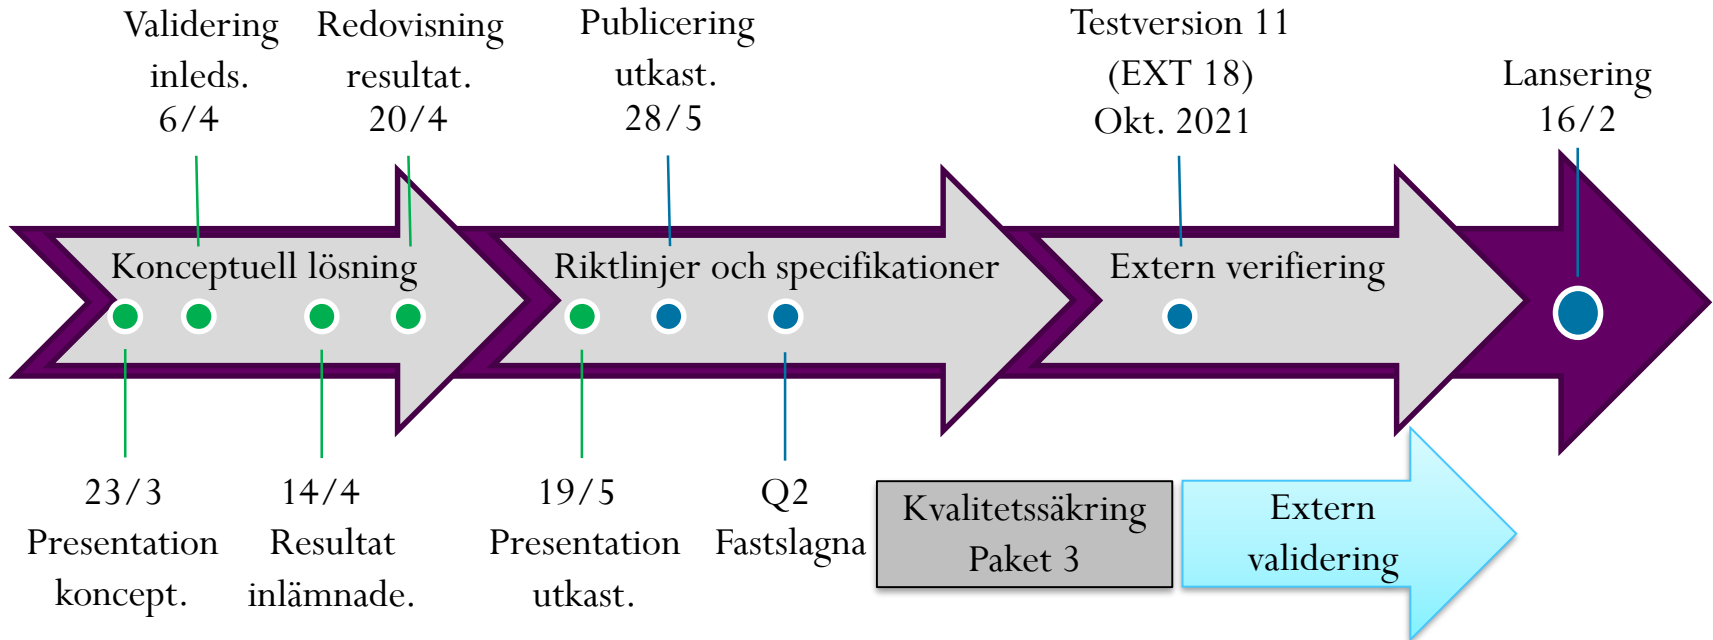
Validering inleds. 6/4

Redovisning resultat. 20/4

Publicering utkast. 28/5

Testversion 11 (EXT 18) Okt. 2021

Lansering 16/2

Konceptuell lösning

Riktlinjer och specifikationer

Extern verifiering

23/3 Presentation koncept.

14/4 Resultat inlämnade.

19/5 Presentation utkast.

Q2 Fastslagna

Kvalitetssäkring Paket 3

Extern validering